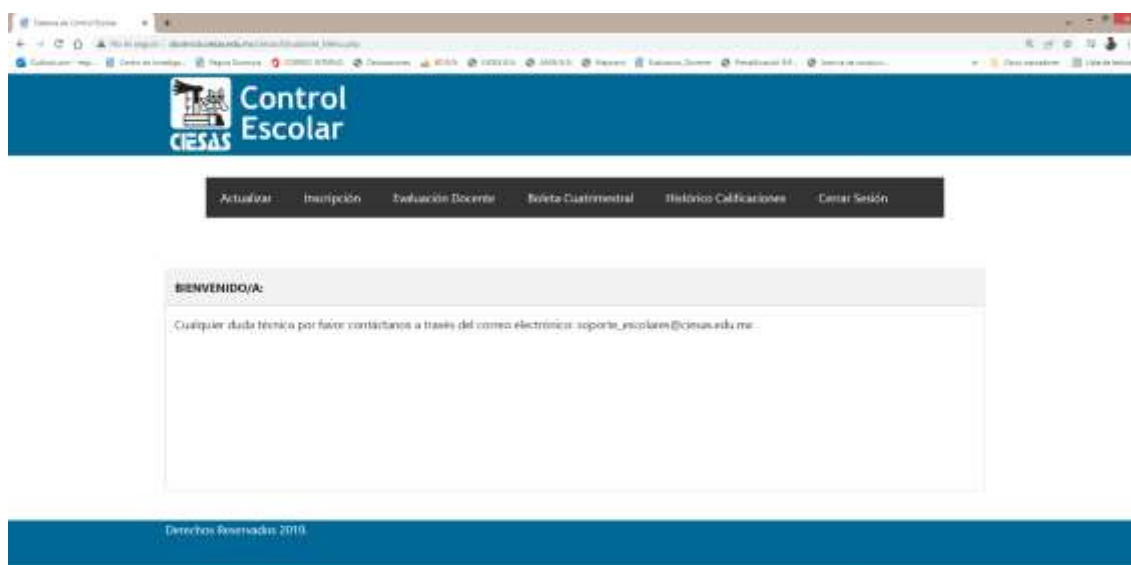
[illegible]

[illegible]

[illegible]

CIESAS Control Escolar

Actualizar Inscripción Evaluación Docente Boleta Cuatrimestral Histórico Calificaciones Cerrar Sesión

BIENVENIDO/A:

Cualquier duda técnica por favor contáctanos a través del correo electrónico: soporte_escolares@ciesas.edu.mx

Derechos Reservados 2019.